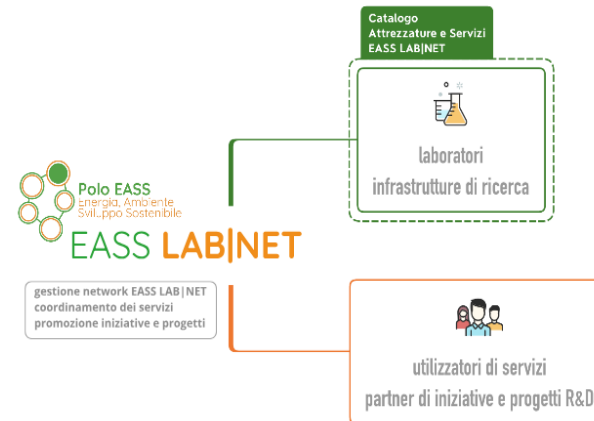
Catalogo
Attrezzature e Servizi
EASS LAB|NET

laboratori
infrastrutture di ricerca

Polo EASS
Energia, Ambiente
Sviluppo Sostenibile

EASS LAB|NET

gestione network EASS LAB|NET
coordinamento dei servizi
promozione iniziative e progetti

utilizzatori di servizi
partner di iniziative e progetti R&D